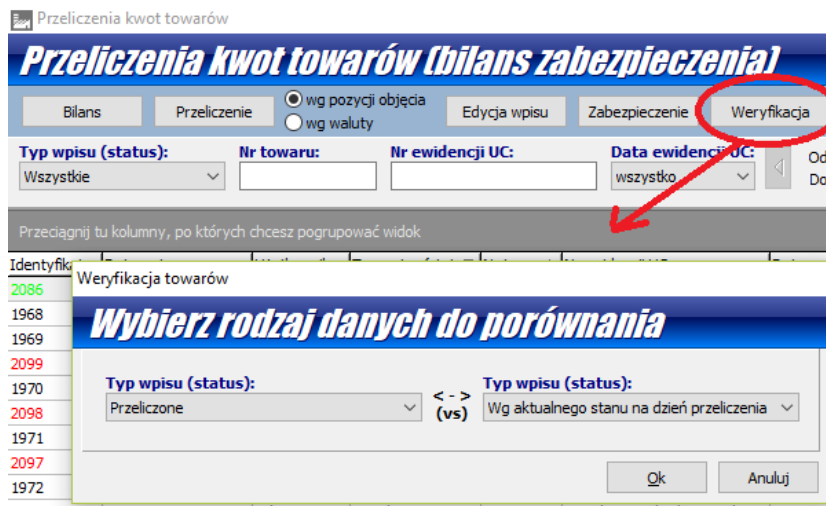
Przeliczenia kwot towarów

Przeliczenia kwot towarów (bilans zabezpieczenia)

Bilans
Przeliczenie
wg pozycji objęcia
wg waluty
Edycja wpisu
Zabezpieczenie
Weryfikacja

Typ wpisu (status):
Wszystkie
Nr towaru:
Nr ewidencji UC:
Data ewidencji UC:
wszystko
Od
Do

Przeciągnij tu kolumny, po których chcesz pogrupować widok

Identyfika
2086
1968
1969
2099
1970
2098
1971
2097
1972

Weryfikacja towarów

Wybierz rodzaj danych do porównania

Typ wpisu (status):
Przeliczone
< - >
(vs)
Typ wpisu (status):
Wg aktualnego stanu na dzień przeliczenia

Ok
Anuluj